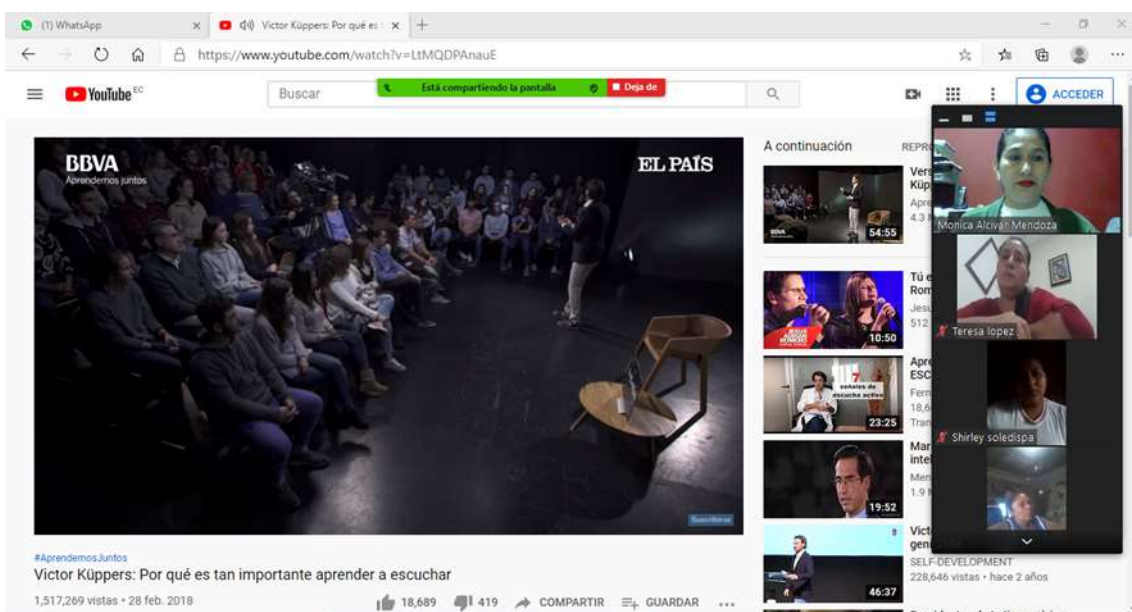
(1) WhatsApp
Victor Küppers: Por qué es
https://www.youtube.com/watch?v=LtMQDPAnauE
YouTube EC
Buscar
Está compartiendo la pantalla
Deja de
ACCEDER
BBVA
Aprendemos juntos
EL PAÍS
A continuación
REPR
Vers
Küp
Apre
4.3
54:55
Monica Alcivar Mendoza
Tú e
Rom
Jesu
512
10:50
Teresa lopez
Apre
ESC
7 señales de escucha activa
Fern
18,6
Tran
23:25
Shirley soledispa
Mar
inte
Men
1.9
19:52
Vict
gen
SELF-DEVELOPMENT
228,646 vistas • hace 2 años
46:37
#AprendemosJuntos
Victor Küppers: Por qué es tan importante aprender a escuchar
1,517,269 vistas • 28 feb. 2018
18,689
419
COMPARTIR
GUARDAR